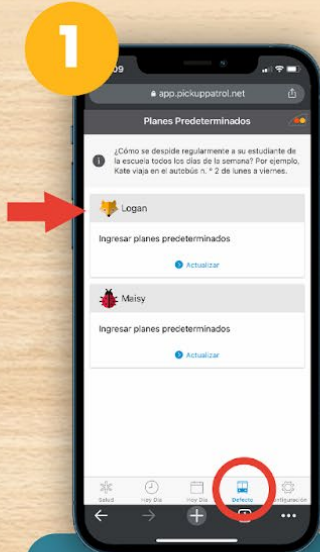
1

09

app.pickuppatrol.net

Planes Predeterminados

¿Cómo se despide regularmente a su estudiante de la escuela todos los días de la semana? Por ejemplo, Kate viaja en el autobús n. ° 2 de lunes a viernes.

Logan

Ingresar planes predeterminados

Actualizar

Maisy

Ingresar planes predeterminados

Actualizar

Salud

Hoy Día

Hoy Día

Defecto

Configuración